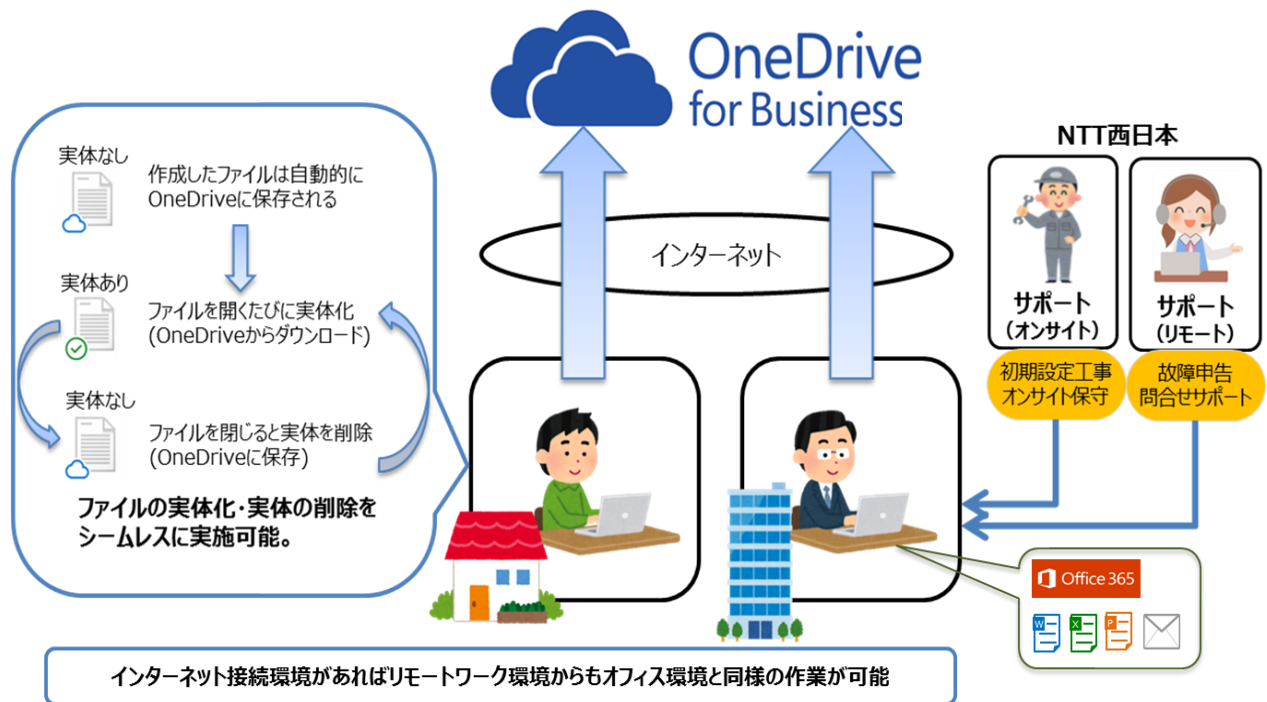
OneDrive
for Business

実体なし
作成したファイルは自動的にOneDriveに保存される

実体あり
ファイルを開くたびに実体化
(OneDriveからダウンロード)

実体なし
ファイルを閉じると実体を削除
(OneDriveに保存)

ファイルの実体化・実体の削除をシームレスに実施可能。

インターネット

NTT西日本

サポート
(オンサイト)

サポート
(リモート)

初期設定工事
オンサイト保守

故障申告
問合せサポート

Office 365

インターネット接続環境があればリモートワーク環境からもオフィス環境と同様の作業が可能